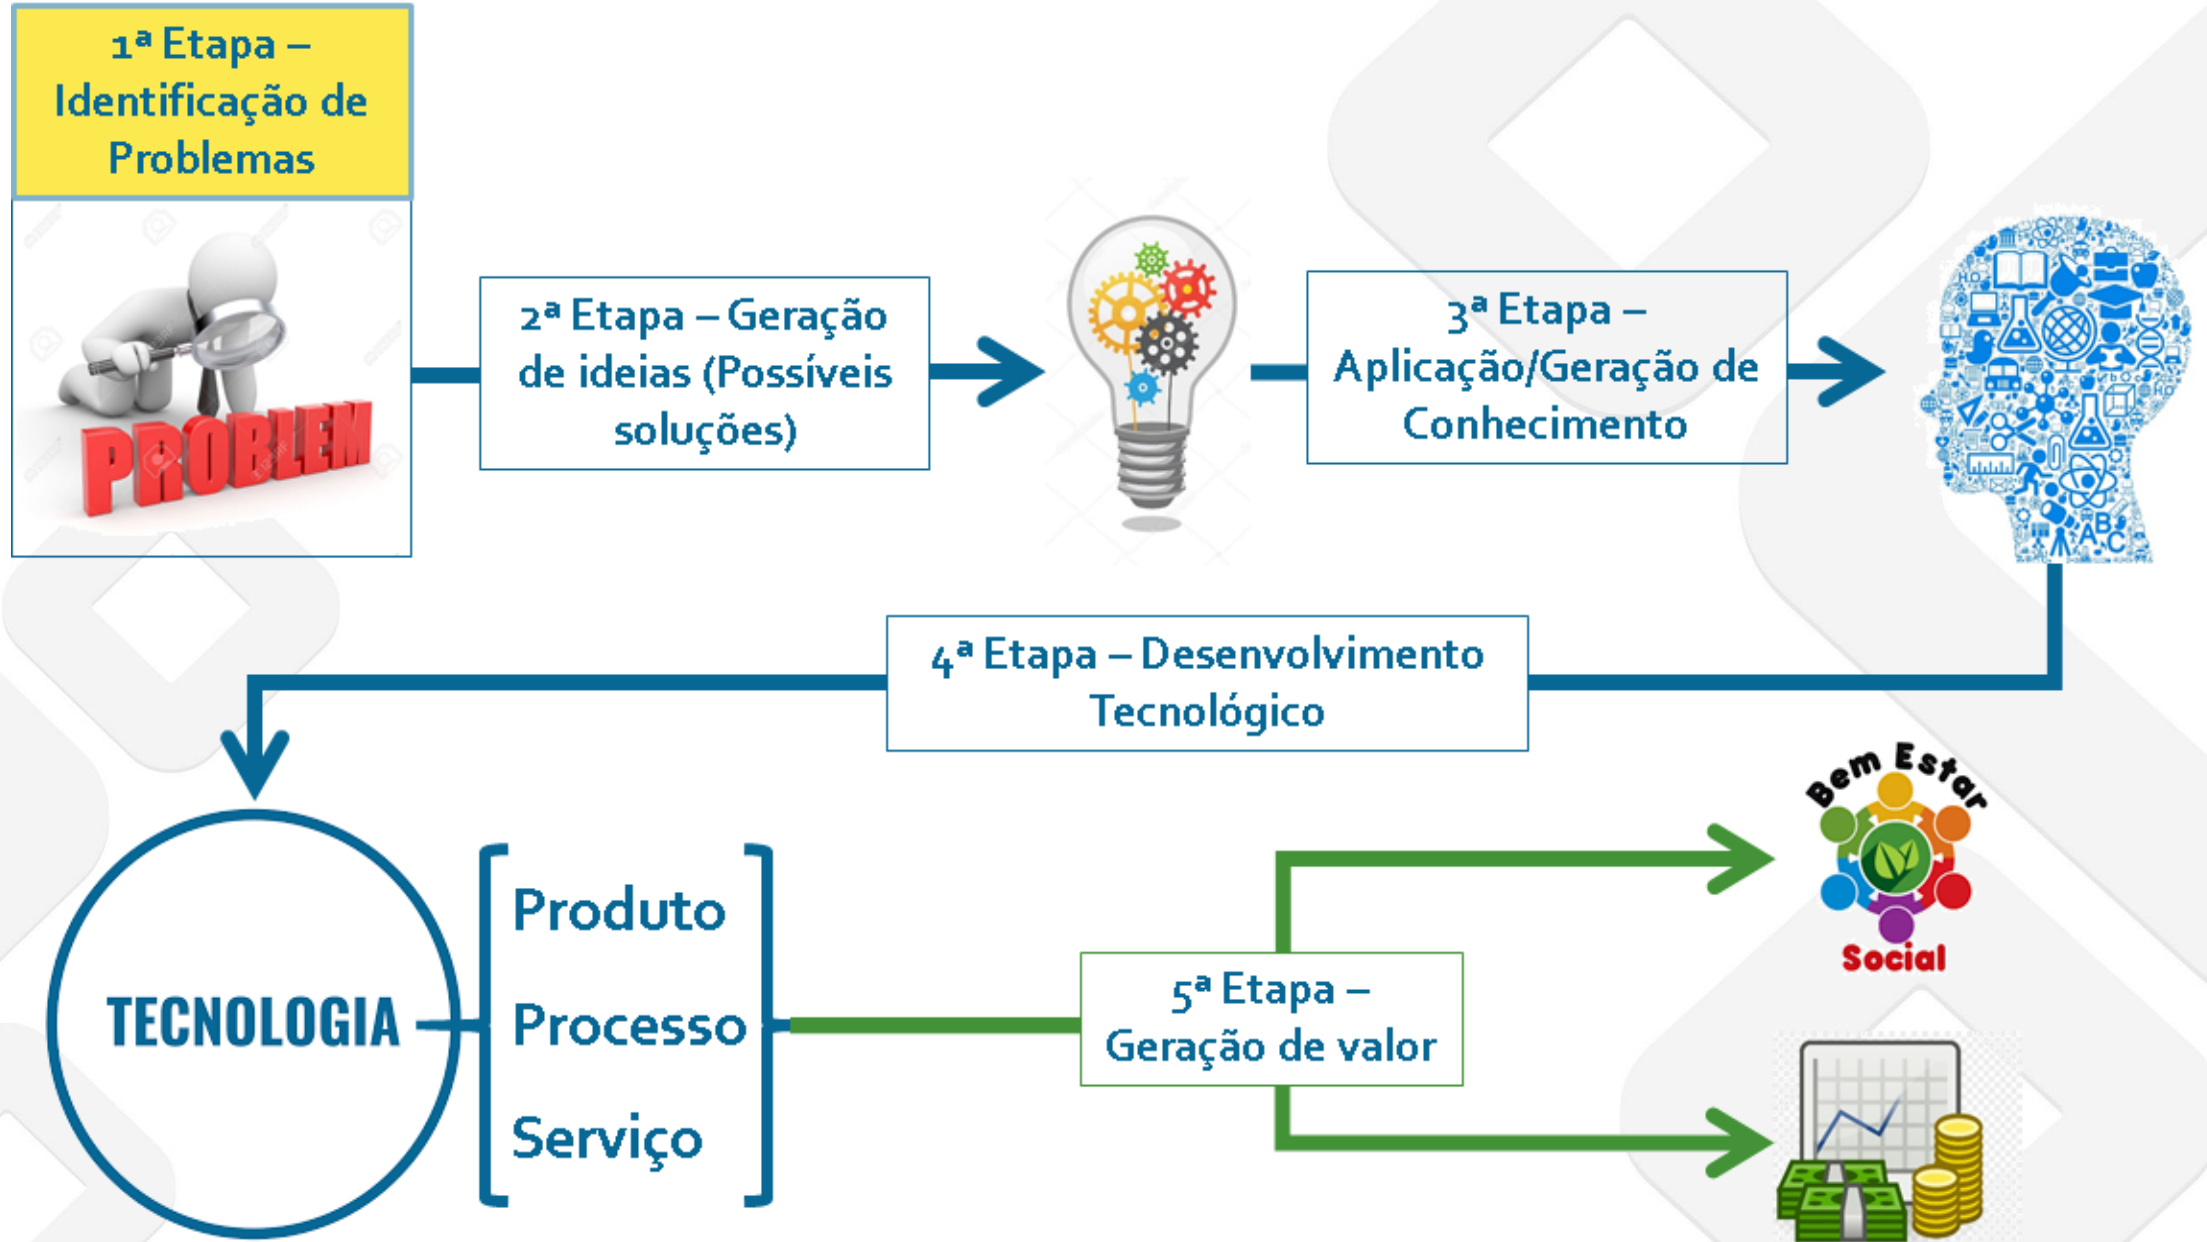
1ª Etapa – Identificação de Problemas

PROBLEM

2ª Etapa – Geração de ideias (Possíveis soluções)

3ª Etapa – Aplicação/Geração de Conhecimento

4ª Etapa – Desenvolvimento Tecnológico

TECNOLOGIA

Produto

Processo

Serviço

5ª Etapa – Geração de valor

Bem Estar Social